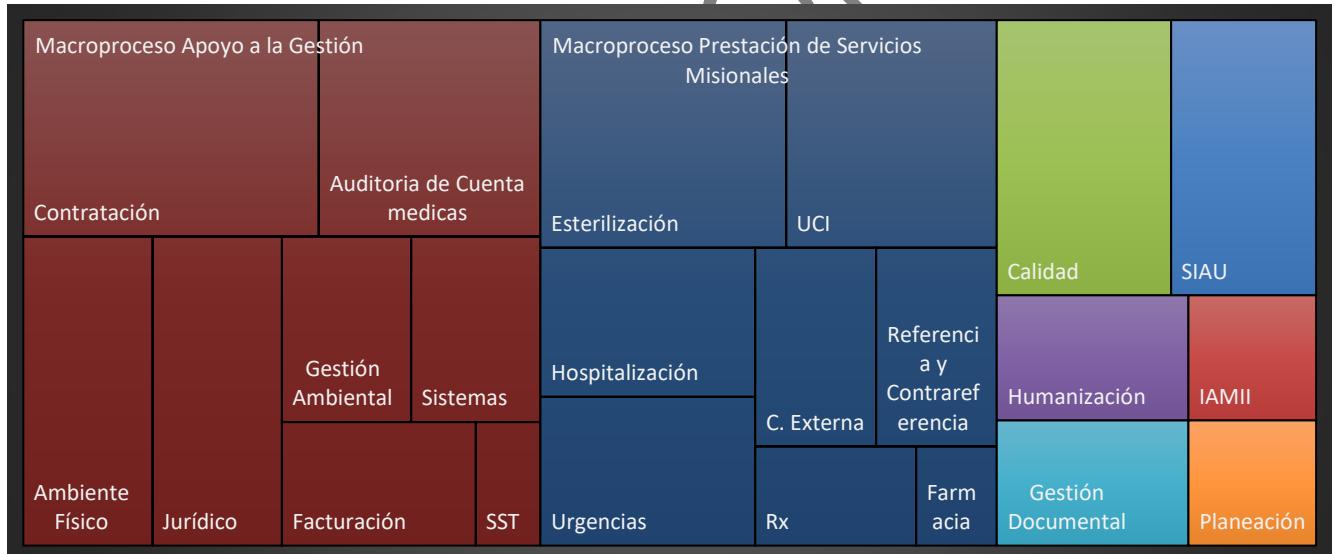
Macroproceso Apoyo a la Gestión

Contratación

Auditoria de Cuenta medicas

Ambiente Físico

Jurídico

Gestión Ambiental

Sistemas

Facturación

SST

Macroproceso Prestación de Servicios Misionales

Esterilización

UCI

Hospitalización

Urgencias

C. Externa

Referencia y Contrareferencia

Rx

Farmacia

Calidad

SIAU

Humanización

IAMII

Gestión Documental

Planeación